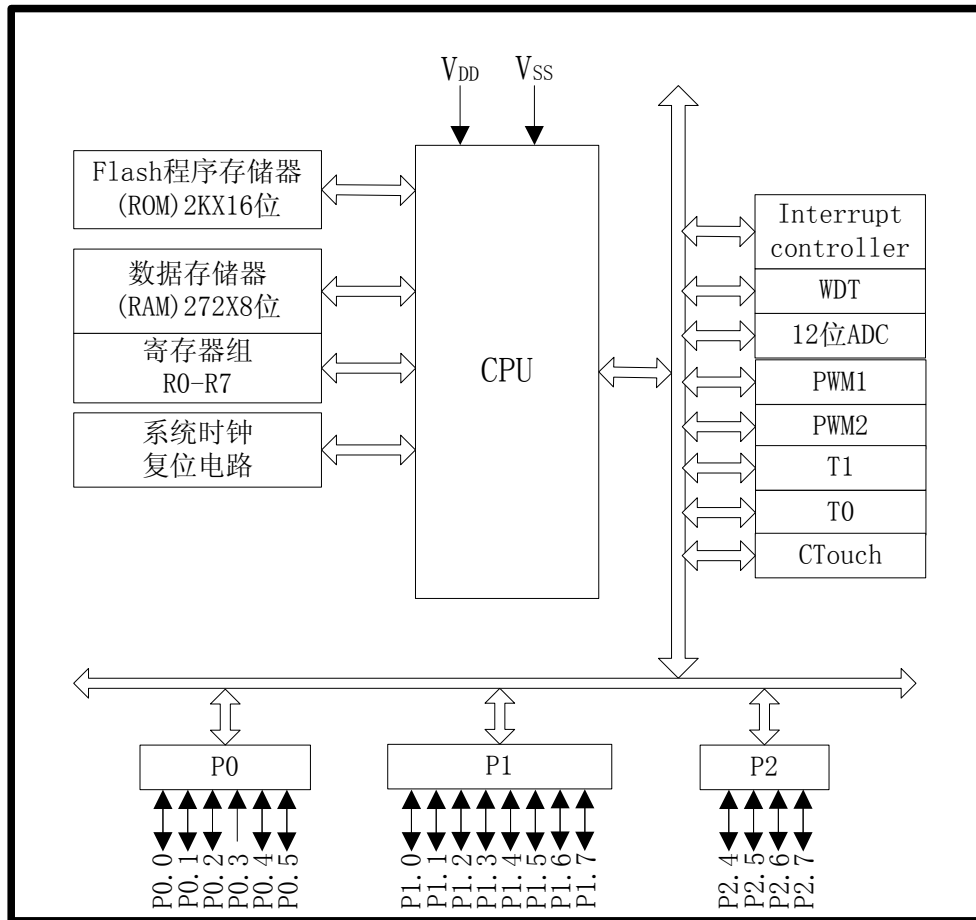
$V_{DD}$ $V_{SS}$

Flash程序存储器
(ROM)2KX16位

数据存储器
(RAM)272X8位

寄存器组
R0-R7

系统时钟
复位电路

CPU

Interrupt controller

WDT

12位ADC

PWM1

PWM2

T1

T0

CTouch

P0

P1

P2

P0.0 P0.1 P0.2 P0.3 P0.4 P0.5

P1.0 P1.1 P1.2 P1.3 P1.4 P1.5 P1.6 P1.7

P2.4 P2.5 P2.6 P2.7